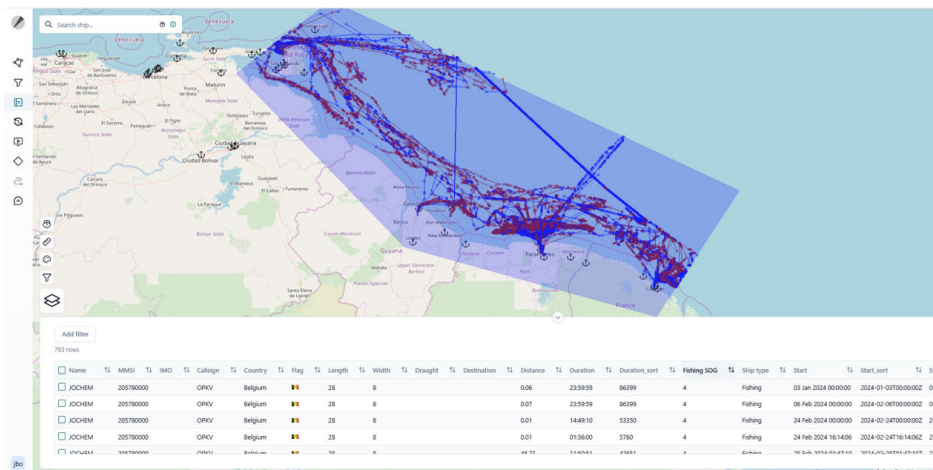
Search ship...

Venezuela
Caracas
Barcelona
Maturín
Monagas State
Tucupita
Delta Amacuro
Ciudad Guayana
Ciudad Bolívar
Bolívar State
Guyana
Georgetown
New Amsterdam
Paramaribo
Suriname
France
Barima-Waini
Cuyuni-Mazaruni
Potaro-Siparuni
Upper Demerara-Berbice
Santa Elena de Uairén
Anzoátegui
Guárico State
Caicara del Orinoco
Los Pijiguaos
El Callao
Tumeremo
Guasipati
El Palmar
Mahaica
Bartica
Linden

Add filter
793 rows

| Name | MMSI | IMO | Callsign | Country | Flag | Length | Width | Draught | Destination | Distance | Duration | Duration_sort | Fishing SOG | Ship type | Start | Start_sort |
|---|---|---|---|---|---|---|---|---|---|---|---|---|---|---|---|---|
| JOCHEM | 205780000 | | OPKV | Belgium | | 28 | 8 | | | 0.06 | 23:59:59 | 86399 | 4 | Fishing | 03 Jan 2024 00:00:00 | 2024-01-03T00:00:00Z |
| JOCHEM | 205780000 | | OPKV | Belgium | | 28 | 8 | | | 0.07 | 23:59:59 | 86399 | 4 | Fishing | 06 Feb 2024 00:00:00 | 2024-02-06T00:00:00Z |
| JOCHEM | 205780000 | | OPKV | Belgium | | 28 | 8 | | | 0.01 | 14:49:10 | 53350 | 4 | Fishing | 24 Feb 2024 00:00:00 | 2024-02-24T00:00:00Z |
| JOCHEM | 205780000 | | OPKV | Belgium | | 28 | 8 | | | 0.01 | 01:36:00 | 5760 | 4 | Fishing | 24 Feb 2024 16:14:06 | 2024-02-24T16:14:06Z |
| JOCHEM | 205780000 | | OPKV | Belgium | | 28 | 8 | | | 49.73 | 11:50:51 | 42651 | 4 | Fishing | 25 Feb 2024 01:47:10 | 2024-02-25T01:47:10Z |

jbo